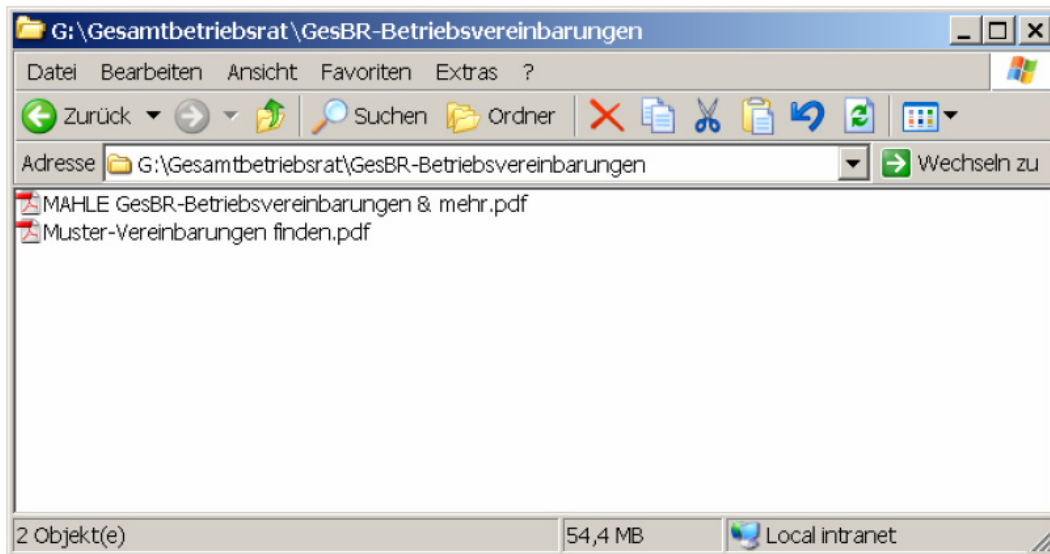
G:\Gesamtbetriebsrat\GesBR-Betriebsvereinbarungen

Datei Bearbeiten Ansicht Favoriten Extras ?

Zurück Suchen Ordner

Adresse G:\Gesamtbetriebsrat\GesBR-Betriebsvereinbarungen Wechseln zu

MAHLE GesBR-Betriebsvereinbarungen & mehr.pdf
Muster-Vereinbarungen finden.pdf

2 Objekt(e) 54,4 MB Local intranet